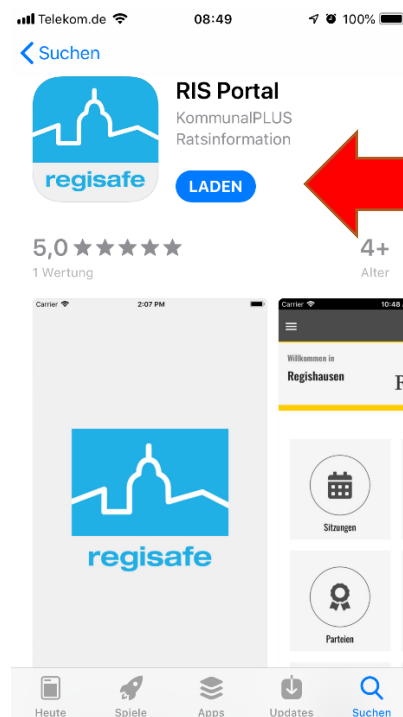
Telekom.de 08:49 100%

Suchen

regisafe

RIS Portal
KommunalPLUS
Ratsinformation

LADEN

5,0 ★★★★★
1 Wertung

4+
Alter

Carrier 2:07 PM

regisafe

Carrier 10:48

Willkommen in
Regishausen

Sitzungen

Parteien

Heute Spiele Apps Updates Suchen